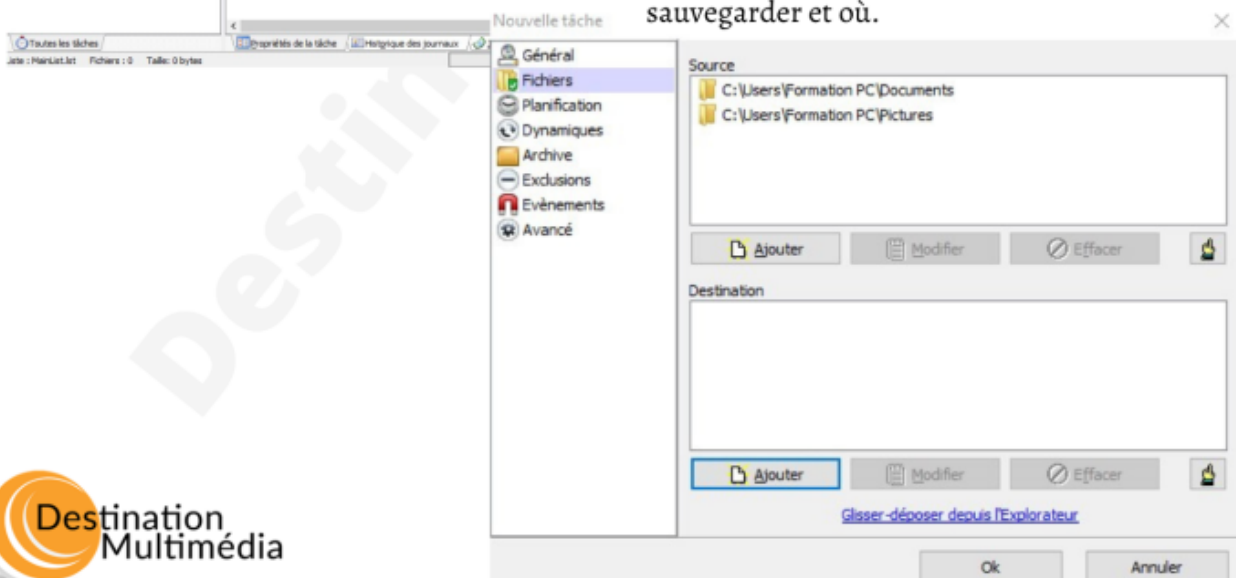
sauvegarder et où.

Toutes les tâches
Propriétés de la tâche
Historique des journaux
Jste : MainList.lst Fichiers : 0 Taille: 0 bytes

Nouvelle tâche

Général
Fichiers
Planification
Dynamiques
Archive
Exclusions
Evènements
Avancé

Source
C:\Users\Formation PC\Documents
C:\Users\Formation PC\Pictures

Ajouter
Modifier
Effacer

Destination

Ajouter
Modifier
Effacer

Glisser-déposer depuis l'Explorateur

Ok
Annuler

Destination Multimédia